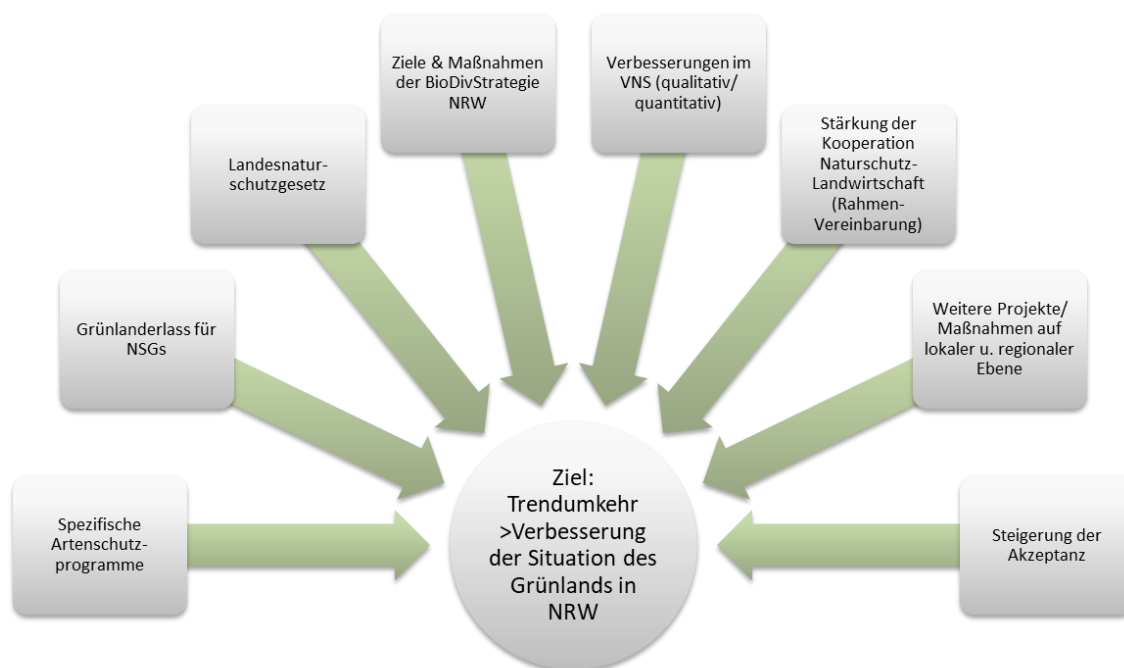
Spezifische Artenschutzprogramme

Grünlanderlass für NSGs

Landesnaturschutzgesetz

Ziele & Maßnahmen der BioDivStrategie NRW

Verbesserungen im VNS (qualitativ/ quantitativ)

Stärkung der Kooperation Naturschutz-Landwirtschaft (Rahmen-Vereinbarung)

Weitere Projekte/ Maßnahmen auf lokaler u. regionaler Ebene

Steigerung der Akzeptanz

Ziel: Trendumkehr >Verbesserung der Situation des Grünlands in NRW